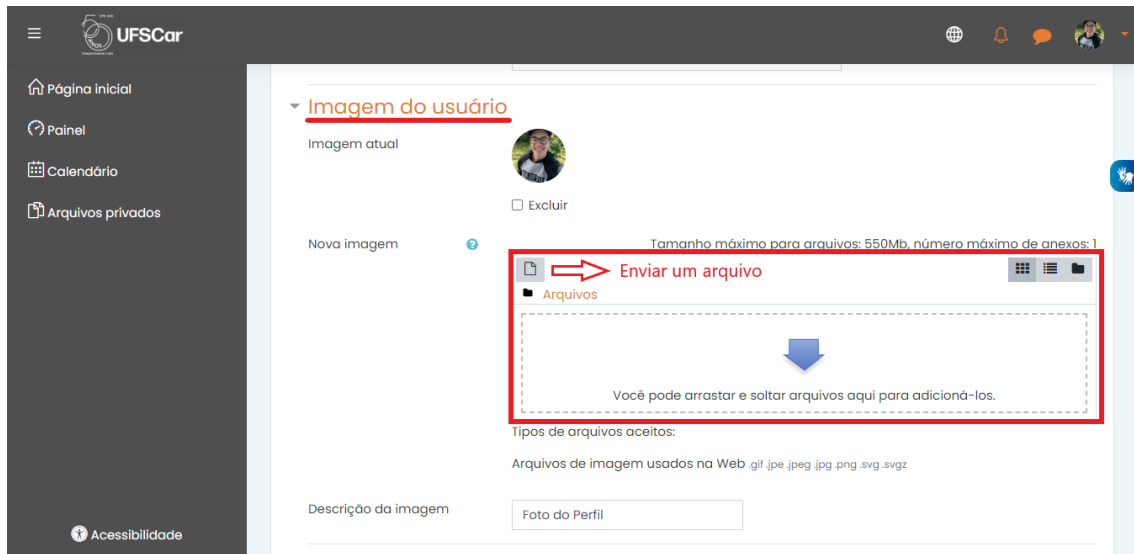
UFSCar

Página inicial

Painel

Calendário

Arquivos privados

Acessibilidade

Imagem do usuário

Imagem atual

Excluir

Nova imagem

Tamanho máximo para arquivos: 550Mb, número máximo de anexos: 1

Enviar um arquivo

Arquivos

Você pode arrastar e soltar arquivos aqui para adicioná-los.

Tipos de arquivos aceitos:

Arquivos de imagem usados na Web .gif .jpe .jpeg .jpg .png .svg .svgz

Descrição da imagem

Foto do Perfil